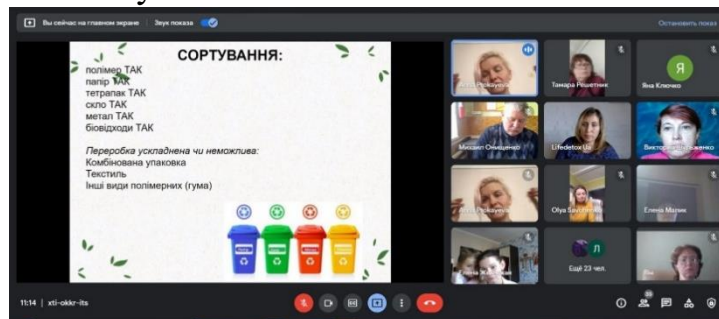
Вы сейчас на главном экране | Звук показа

Остановить показ

СОРТУВАННЯ:

полімер ТАК
папір ТАК
тетрапак ТАК
скло ТАК
метал ТАК
біовідходи ТАК

Переробка ускладнена чи неможлива:
Комбінована упаковка
Текстиль
Інші види полімерних (гума)

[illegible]

Тамара Решетник

Я

Яна Ключко

Михаил Онищенко

Lifedetox Ua

Виктория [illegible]енко

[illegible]

Olya Sav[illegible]

Елена Мазяк

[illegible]

Л

Ещё 23 чел.

11:14 | xti-okkr-its